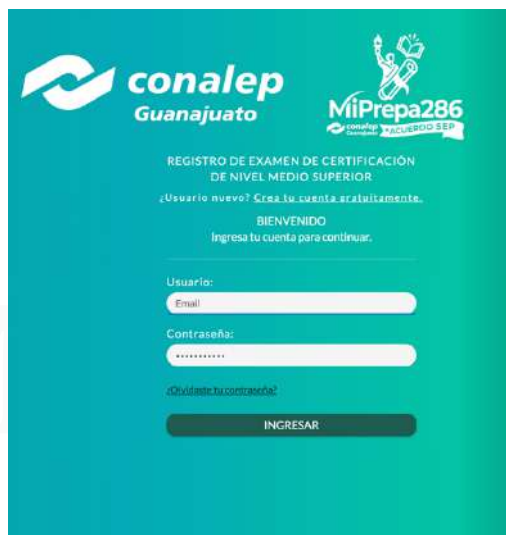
conalep
Guanajuato

MiPrepa286
conalep Guanajuato ACUERDO SEP

REGISTRO DE EXAMEN DE CERTIFICACIÓN DE NIVEL MEDIO SUPERIOR

¿Usuario nuevo? Crea tu cuenta gratuitamente.

BIENVENIDO
Ingresa tu cuenta para continuar.

Usuario:
Email

Contraseña:
••••••••••••

¿Olvidaste tu contraseña?

INGRESAR